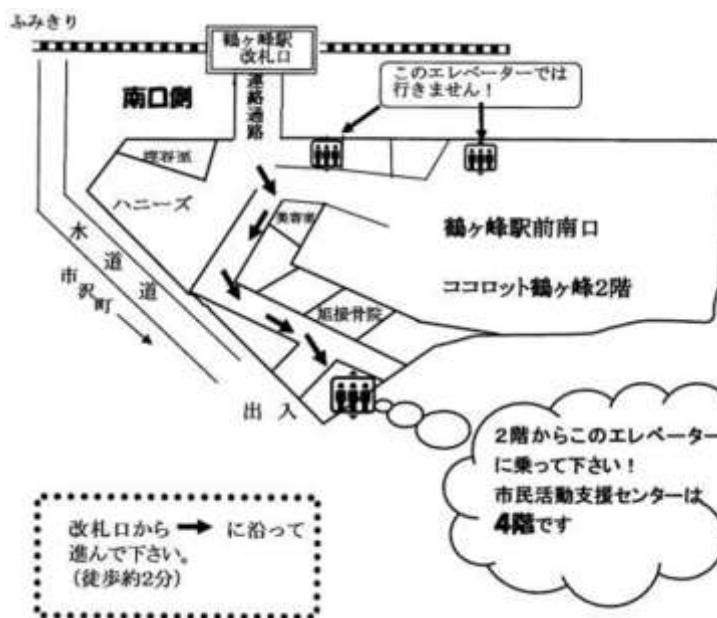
ふみきり

鶴ヶ峰駅
改札口

連絡通路

南口側

このエレベーターでは
行きません！

理容室

ハニーズ

美容室

鶴ヶ峰駅前南口

水道道

市沢町

ココロット鶴ヶ峰2階

接骨院

出入

2階からこのエレベーターに乗って下さい！
市民活動支援センターは
4階です

改札口から ➡ に沿って
進んで下さい。
（徒歩約2分）